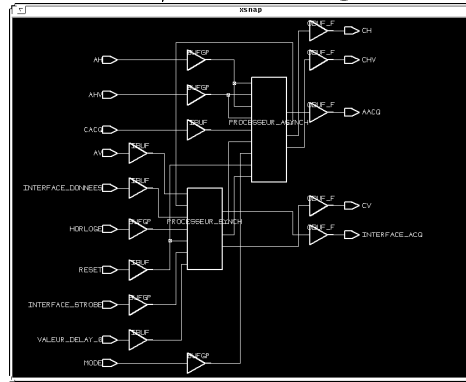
xsnap

AH
AHV
CACQ
AV
INTERFACE_DONNEES
HORLOGE
RESET
INTERFACE_STROBE
VALEUR_DELAY_8
MODE

BUFGP
BUFGP
IBUF
IBUF
IBUF
BUFGP
IBUF
BUFGP
IBUF
BUFGP

PROCESSEUR_ASYNCH
PROCESSEUR_SYNCH

OBUF_F
OBUF_F
OBUF_F
OBUF_F
OBUF_F

CH
CHV
AACQ
CV
INTERFACE_ACQ